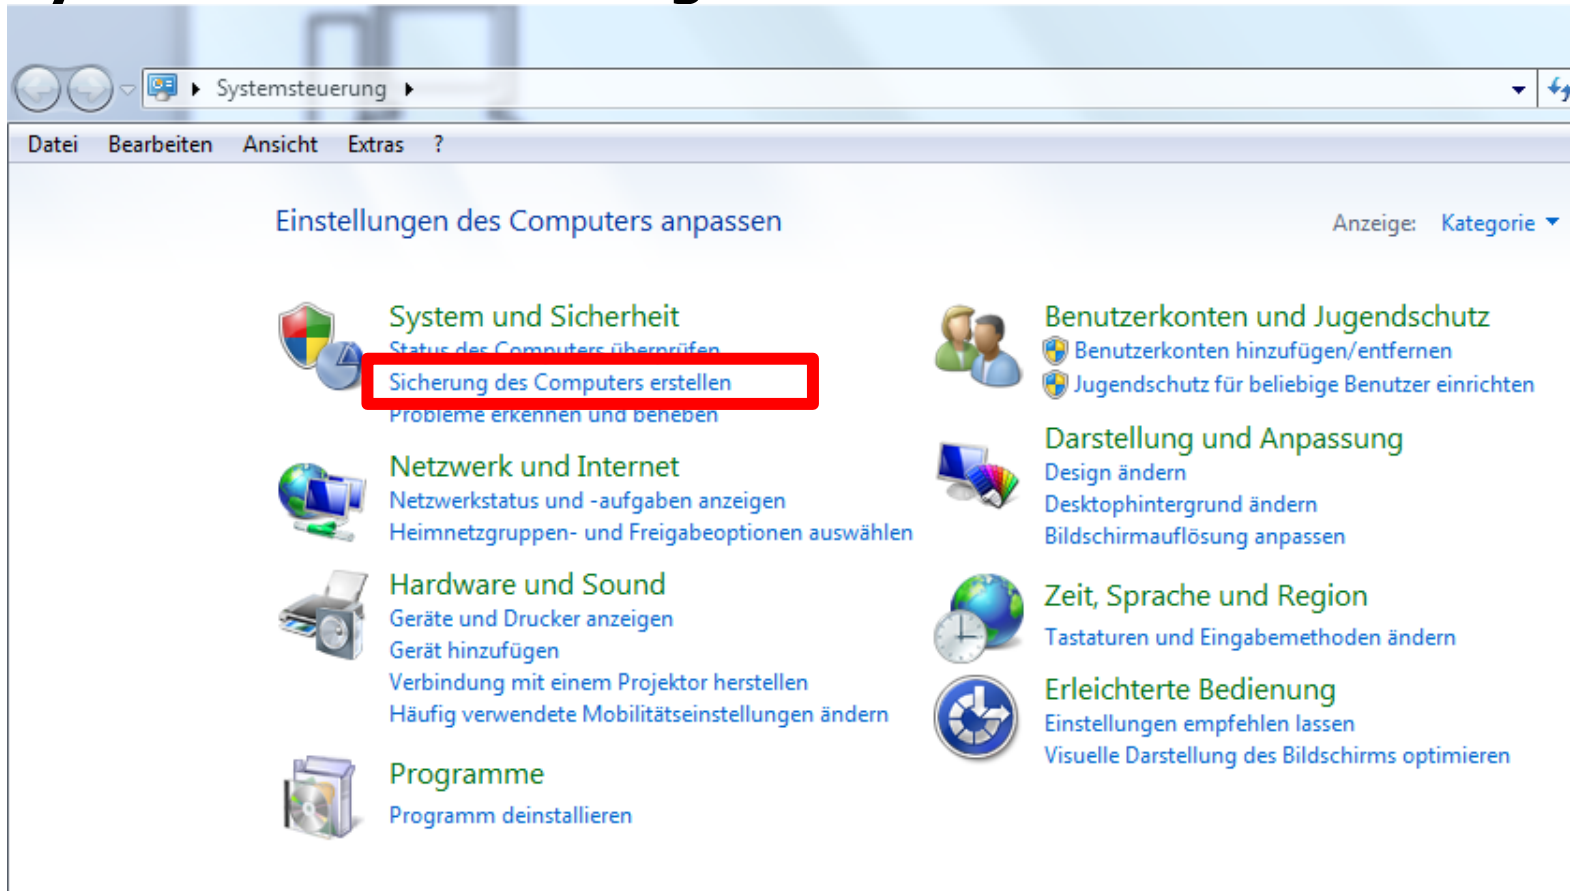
Systemsteuerung

Datei Bearbeiten Ansicht Extras ?

Einstellungen des Computers anpassen

Anzeige: Kategorie

System und Sicherheit
Status des Computers überprüfen
Sicherung des Computers erstellen
Probleme erkennen und beheben

Netzwerk und Internet
Netzwerkstatus und -aufgaben anzeigen
Heimnetzgruppen- und Freigabeoptionen auswählen

Hardware und Sound
Geräte und Drucker anzeigen
Gerät hinzufügen
Verbindung mit einem Projektor herstellen
Häufig verwendete Mobilitätseinstellungen ändern

Programme
Programm deinstallieren

Benutzerkonten und Jugendschutz
Benutzerkonten hinzufügen/entfernen
Jugendschutz für beliebige Benutzer einrichten

Darstellung und Anpassung
Design ändern
Desktophintergrund ändern
Bildschirmauflösung anpassen

Zeit, Sprache und Region
Tastaturen und Eingabemethoden ändern

Erleichterte Bedienung
Einstellungen empfehlen lassen
Visuelle Darstellung des Bildschirms optimieren